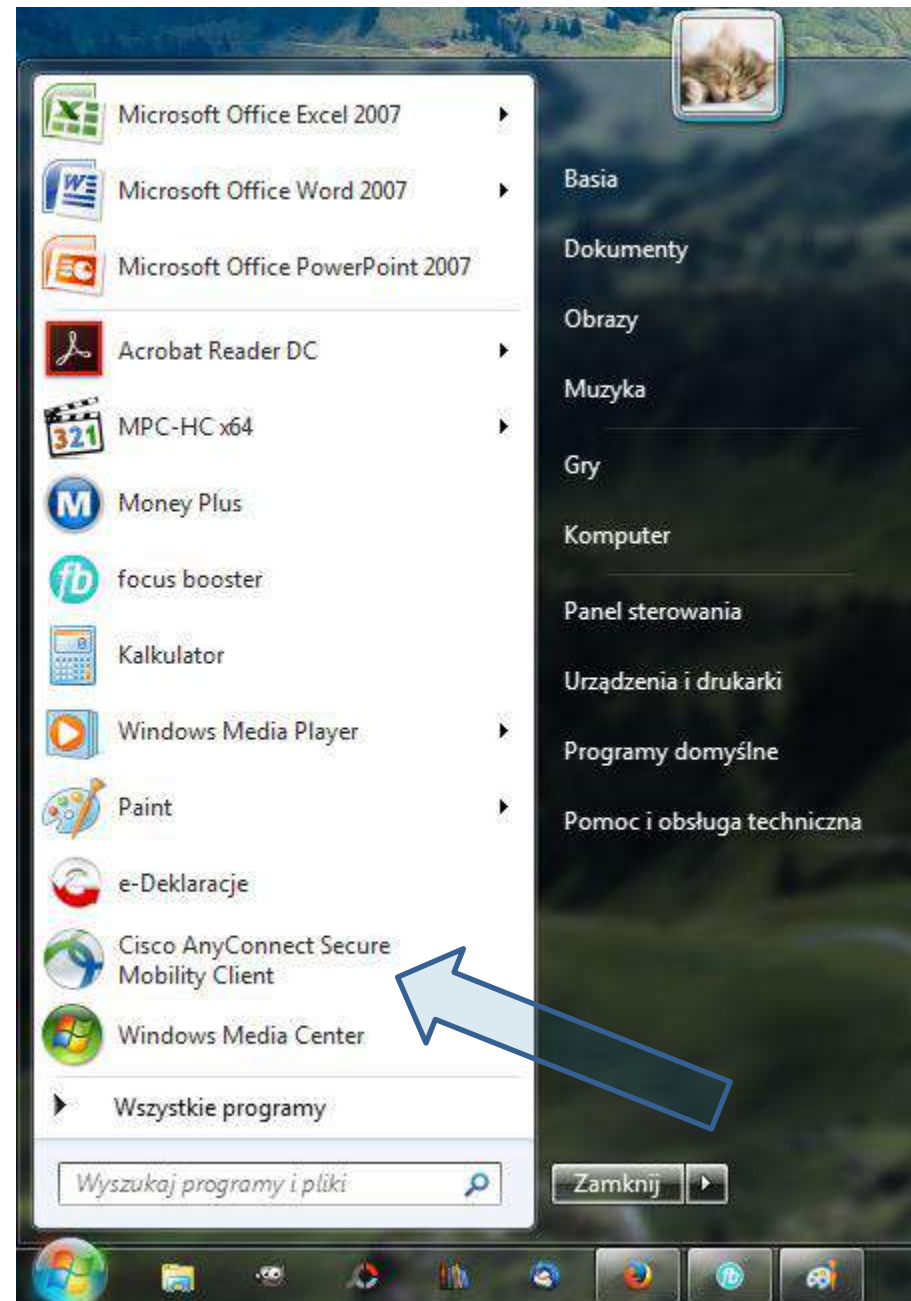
Microsoft Office Excel 2007
Microsoft Office Word 2007
Microsoft Office PowerPoint 2007
Acrobat Reader DC
MPC-HC x64
Money Plus
focus booster
Kalkulator
Windows Media Player
Paint
e-Deklaracje
Cisco AnyConnect Secure Mobility Client
Windows Media Center
Wszystkie programy
Wyszukaj programy i pliki

Basia
Dokumenty
Obrazy
Muzyka
Gry
Komputer
Panel sterowania
Urządzenia i drukarki
Programy domyślne
Pomoc i obsługa techniczna

Zamknij